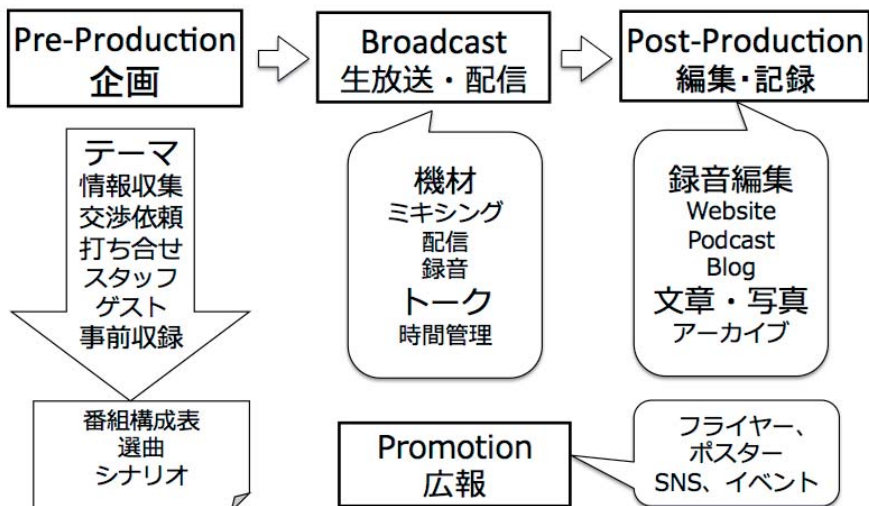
Pre-Production
企画

Broadcast
生放送・配信

Post-Production
編集・記録

テーマ
情報収集
交渉依頼
打ち合せ
スタッフ
ゲスト
事前収録

機材
ミキシング
配信
録音
トーク
時間管理

録音編集
Website
Podcast
Blog
文章・写真
アーカイブ

番組構成表
選曲
シナリオ

Promotion
広報

フライヤー、
ポスター
SNS、イベント